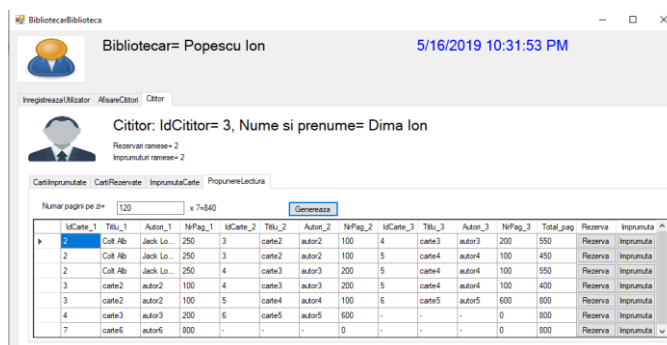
BibliotecarBiblioteca

Bibliotecar= Popescu Ion

5/16/2019 10:31:53 PM

InregistreazaUtilizator AfisareCititori Cititor

Cititor: IdCititor= 3, Nume si prenume= Dima Ion

Rezervari ramese= 2
Imprumuturi ramese= 2

CartiImprumutate CartiRezervate ImprumutaCarte PropunereLectura

Numar pagini pe zi= 120 x 7=840 Genereaza

| | IdCarte_1 | Titlu_1 | Autori_1 | NrPag_1 | IdCarte_2 | Titlu_2 | Autori_2 | NrPag_2 | IdCarte_3 | Titlu_3 | Autori_3 | NrPag_3 | Total_pag | Rezerva | Imprumuta |
|---|---|---|---|---|---|---|---|---|---|---|---|---|---|---|---|
| ▸ | 2 | Colt Alb | Jack Lo... | 250 | 3 | carte2 | autor2 | 100 | 4 | carte3 | autor3 | 200 | 550 | Rezerva | Imprumuta |
| | 2 | Colt Alb | Jack Lo... | 250 | 3 | carte2 | autor2 | 100 | 5 | carte4 | autor4 | 100 | 450 | Rezerva | Imprumuta |
| | 2 | Colt Alb | Jack Lo... | 250 | 4 | carte3 | autor3 | 200 | 5 | carte4 | autor4 | 100 | 550 | Rezerva | Imprumuta |
| | 3 | carte2 | autor2 | 100 | 4 | carte3 | autor3 | 200 | 5 | carte4 | autor4 | 100 | 400 | Rezerva | Imprumuta |
| | 3 | carte2 | autor2 | 100 | 5 | carte4 | autor4 | 100 | 6 | carte5 | autor5 | 600 | 800 | Rezerva | Imprumuta |
| | 4 | carte3 | autor3 | 200 | 6 | carte5 | autor5 | 600 | - | - | - | 0 | 800 | Rezerva | Imprumuta |
| | 7 | carte6 | autor6 | 800 | - | - | - | 0 | - | - | - | 0 | 800 | Rezerva | Imprumuta |